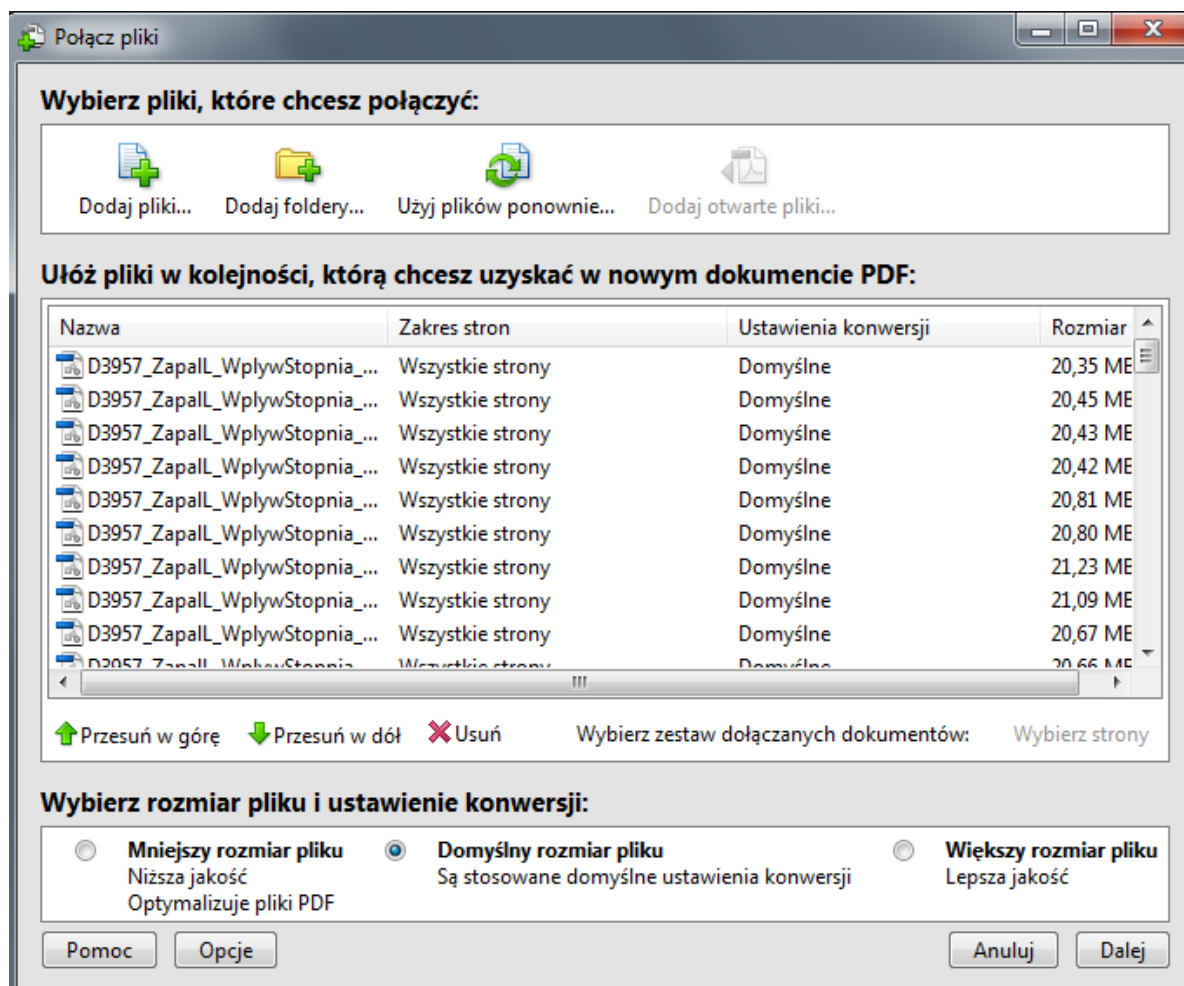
Połącz pliki

Wybierz pliki, które chcesz połączyć:

Dodaj pliki... Dodaj foldery... Użyj plików ponownie... Dodaj otwarte pliki...

Ułóż pliki w kolejności, którą chcesz uzyskać w nowym dokumencie PDF:

| Nazwa | Zakres stron | Ustawienia konwersji | Rozmiar |
|---|---|---|---|
| D3957_ZapalL_WplywStopnia_... | Wszystkie strony | Domyślne | 20,35 MB |
| D3957_ZapalL_WplywStopnia_... | Wszystkie strony | Domyślne | 20,45 MB |
| D3957_ZapalL_WplywStopnia_... | Wszystkie strony | Domyślne | 20,43 MB |
| D3957_ZapalL_WplywStopnia_... | Wszystkie strony | Domyślne | 20,42 MB |
| D3957_ZapalL_WplywStopnia_... | Wszystkie strony | Domyślne | 20,81 MB |
| D3957_ZapalL_WplywStopnia_... | Wszystkie strony | Domyślne | 20,80 MB |
| D3957_ZapalL_WplywStopnia_... | Wszystkie strony | Domyślne | 21,23 MB |
| D3957_ZapalL_WplywStopnia_... | Wszystkie strony | Domyślne | 21,09 MB |
| D3957_ZapalL_WplywStopnia_... | Wszystkie strony | Domyślne | 20,67 MB |
| D3957_ZapalL_WplywStopnia_... | Wszystkie strony | Domyślne | 20,66 MB |

Przesuń w górę Przesuń w dół Usuń Wybierz zestaw dołączanych dokumentów: Wybierz strony

Wybierz rozmiar pliku i ustawienie konwersji:

Mniejszy rozmiar pliku
Niższa jakość
Optymalizuje pliki PDF

Domyślny rozmiar pliku
Są stosowane domyślne ustawienia konwersji

Większy rozmiar pliku
Lepsza jakość

Pomoc Opcje Anuluj Dalej